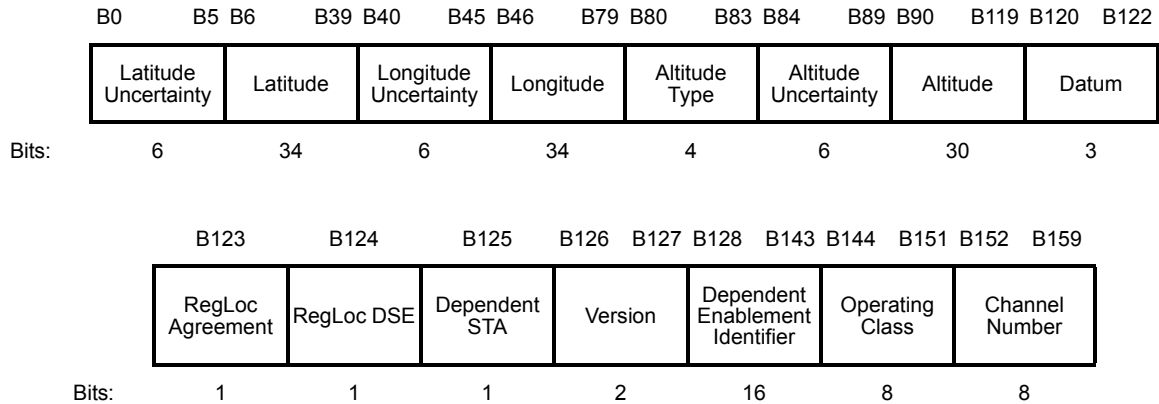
| B0 B5 | B6 B39 | B40 B45 | B46 B79 | B80 B83 | B84 B89 | B90 B119 | B120 B122 |
|---|---|---|---|---|---|---|---|
| Latitude Uncertainty | Latitude | Longitude Uncertainty | Longitude | Altitude Type | Altitude Uncertainty | Altitude | Datum |
| 6 | 34 | 6 | 34 | 4 | 6 | 30 | 3 |

Bits:

| B123 | B124 | B125 | B126 B127 | B128 B143 | B144 B151 | B152 B159 |
|---|---|---|---|---|---|---|
| RegLoc Agreement | RegLoc DSE | Dependent STA | Version | Dependent Enablement Identifier | Operating Class | Channel Number |
| 1 | 1 | 1 | 2 | 16 | 8 | 8 |

Bits: